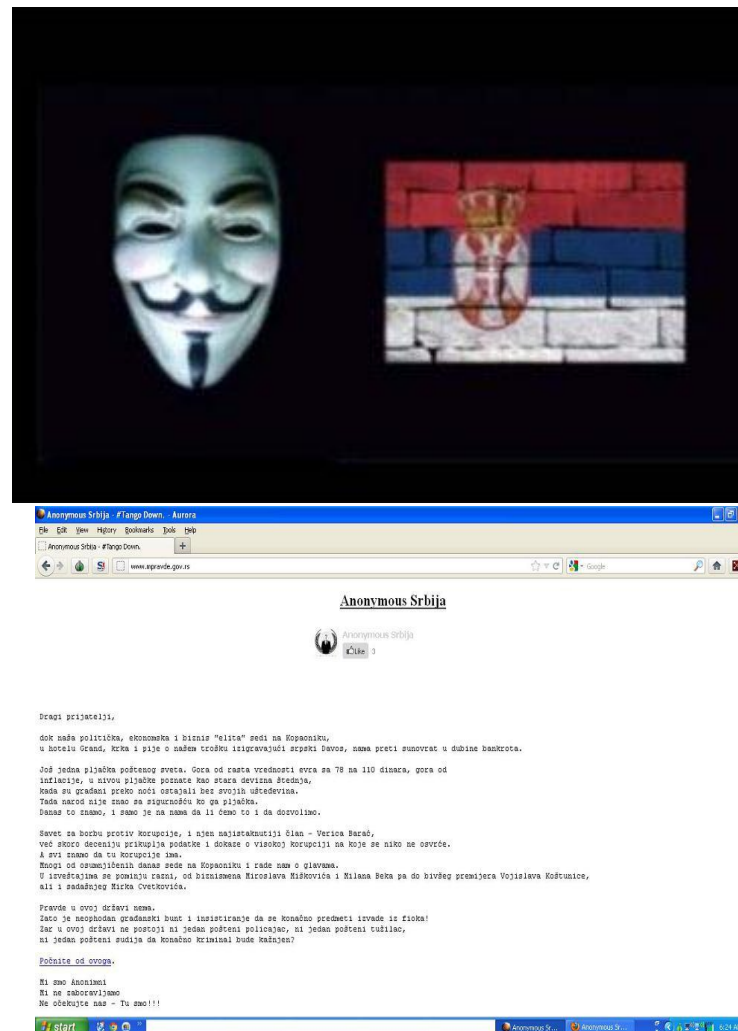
Anonymous Srbija - #Tango Down. - Aurora

File Edit View History Bookmarks Tools Help

Anonymous Srbija - #Tango Down.

www.mpravde.gov.rs

Google

Anonymous Srbija

Anonymous Srbija

Like 3

Dragi prijatelji,

dok naša politička, ekonomska i biznis "elita" sedi na Kopaoniku, u hotelu Grand, krka i pije o našem trošku izigravajući srpski Davos, nama preti sunovrat u dubine bankrota.

Još jedna pljačka poštenog sveta. Gora od rasta vrednosti evra sa 78 na 110 dinara, gora od inflacije, u nivou pljačke poznate kao stara devizna štednja, kada su građani preko noći ostajali bez svojih ušteđevina. Tada narod nije znao sa sigurnošću ko ga pljačka. Danas to znamo, i samo je na nama da li ćemo to i da dozvolimo.

Savet za borbu protiv korupcije, i njen najistaknutiji član - Verica Barać, već skoro deceniju prikuplja podatke i dokaze o visokoj korupciji na koje se niko ne osvrće. A svi znamo da tu korupcije ima. Mnogi od osumnjičenih danas sede na Kopaoniku i rade nam o glavama. U izveštajima se pominju razni, od biznismena Miroslava Miškovića i Milana Beka pa do bivšeg premijera Vojislava Koštunice, ali i sadašnjeg Mirka Cvetkovića.

Pravde u ovoj državi nema. Zato je neophodan građanski bunt i insistiranje da se konačno predmeti izvade iz fioka! Zar u ovoj državi ne postoji ni jedan pošteni policajac, ni jedan pošteni tužilac, ni jedan pošteni sudija da konačno kriminal bude kažnjen?

Počnite od ovoga.

Mi smo Anonimni
Mi ne zaboravljamo
Ne očekujte nas - Tu smo!!!

start

Anonymous Sr...

Anonymous Sr...

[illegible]